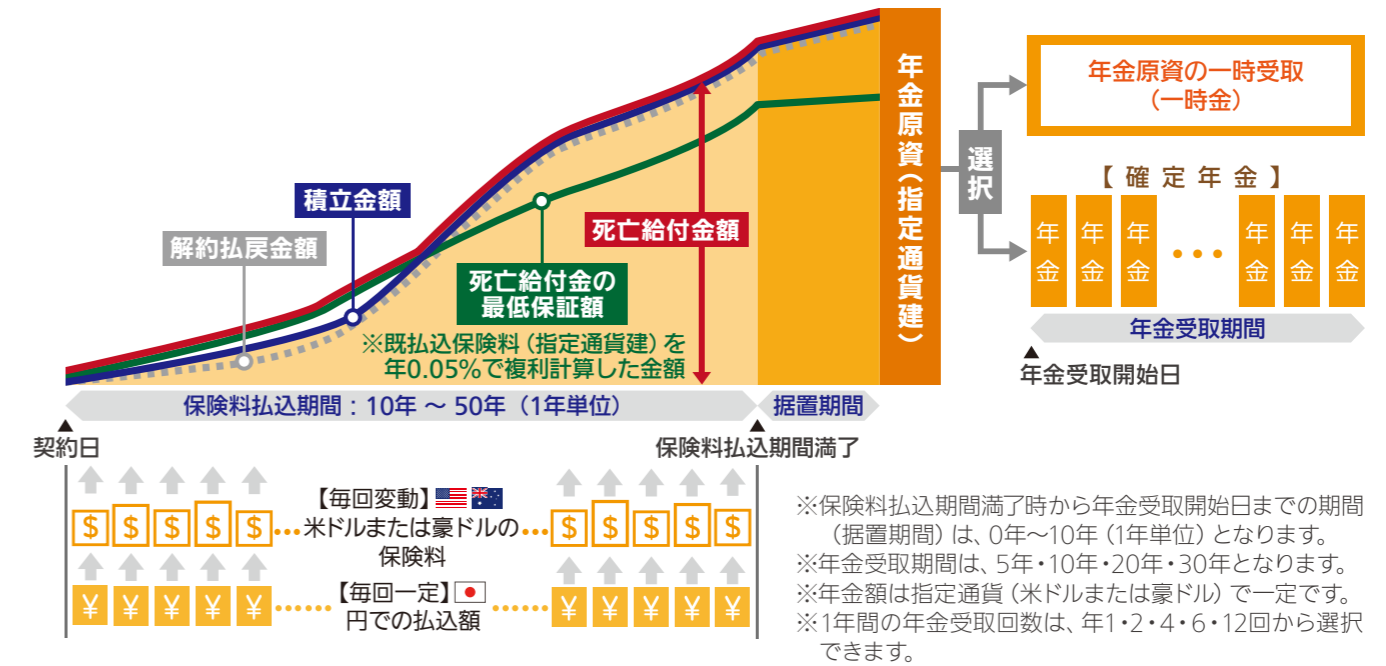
積立金額

解約払戻金額

死亡給付金額

死亡給付金の最低保証額

※既払込保険料（指定通貨建）を年0.05%で複利計算した金額

年金原資（指定通貨建）

選択

年金原資の一時受取（一時金）

【確定年金】

年金 年金 年金 ・・・ 年金 年金 年金

年金受取期間

年金受取開始日

保険料払込期間：10年 ～ 50年（1年単位）

据置期間

契約日

保険料払込期間満了

$ $ $ $ $ ・・・ 【毎回変動】 米ドルまたは豪ドルの保険料 ・・・ $ $ $ $ $

¥ ¥ ¥ ¥ ¥ ・・・・・・ 【毎回一定】 円での払込額 ・・・・・・ ¥ ¥ ¥ ¥ ¥

※保険料払込期間満了時から年金受取開始日までの期間（据置期間）は、0年～10年（1年単位）となります。
※年金受取期間は、5年・10年・20年・30年となります。
※年金額は指定通貨（米ドルまたは豪ドル）で一定です。
※1年間の年金受取回数は、年1・2・4・6・12回から選択できます。